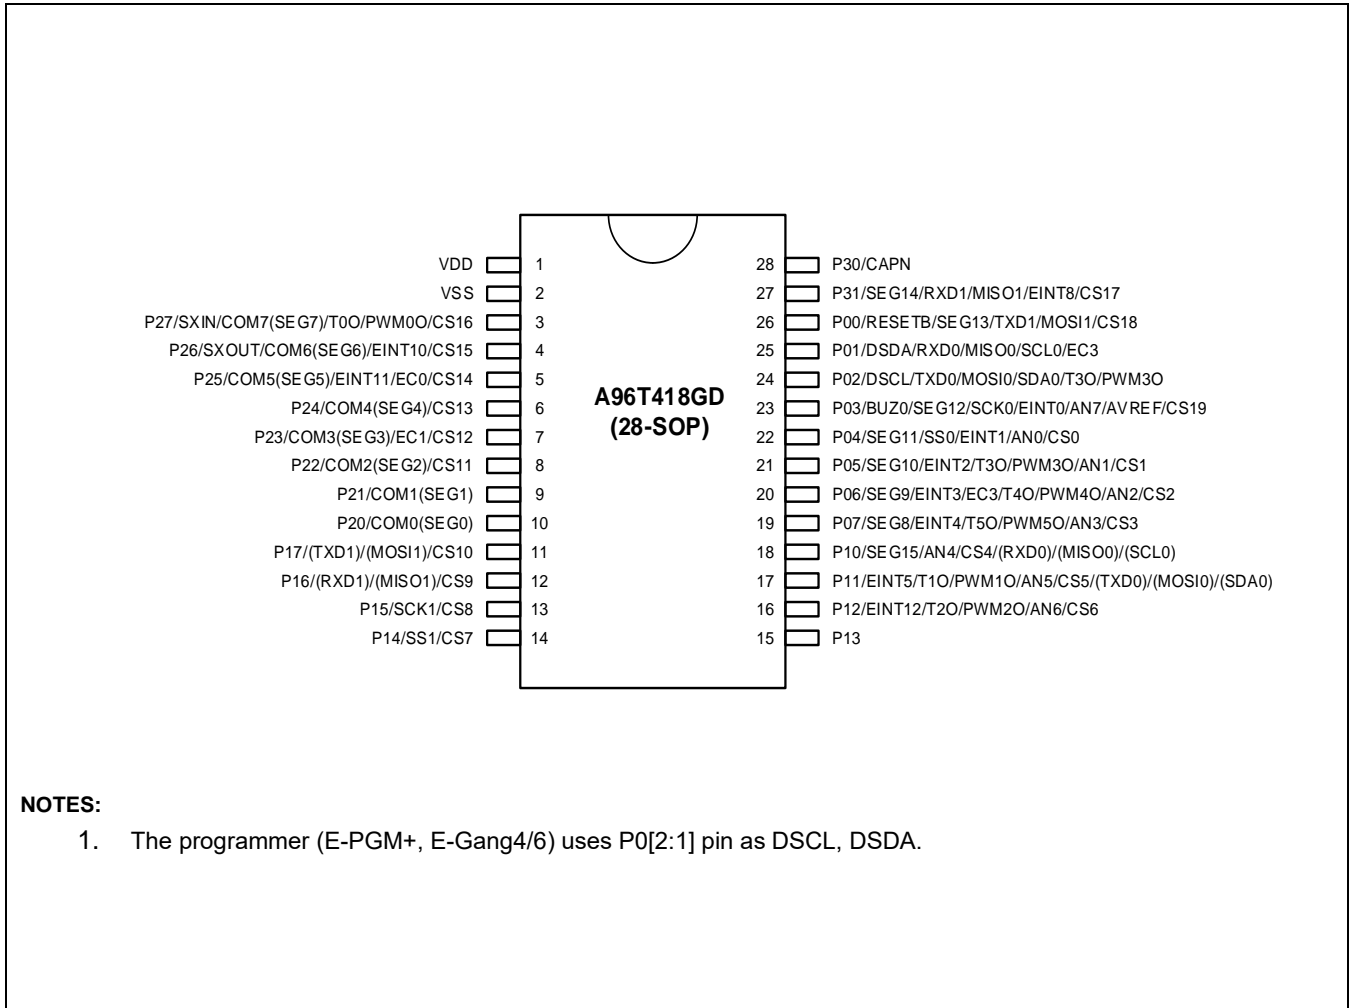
VDD 1
VSS 2
P27/SXIN/COM7(SEG7)/T0O/PWM0O/CS16 3
P26/SXOUT/COM6(SEG6)/EINT10/CS15 4
P25/COM5(SEG5)/EINT11/EC0/CS14 5
P24/COM4(SEG4)/CS13 6
P23/COM3(SEG3)/EC1/CS12 7
P22/COM2(SEG2)/CS11 8
P21/COM1(SEG1) 9
P20/COM0(SEG0) 10
P17/(TXD1)/(MOSI1)/CS10 11
P16/(RXD1)/(MISO1)/CS9 12
P15/SCK1/CS8 13
P14/SS1/CS7 14

A96T418GD
(28-SOP)

28 P30/CAPN
27 P31/SEG14/RXD1/MISO1/EINT8/CS17
26 P00/RESETB/SEG13/TXD1/MOSI1/CS18
25 P01/DSDA/RXD0/MISO0/SCL0/EC3
24 P02/DSCL/TXD0/MOSI0/SDA0/T3O/PWM3O
23 P03/BUZ0/SEG12/SCK0/EINT0/AN7/AVREF/CS19
22 P04/SEG11/SS0/EINT1/AN0/CS0
21 P05/SEG10/EINT2/T3O/PWM3O/AN1/CS1
20 P06/SEG9/EINT3/EC3/T4O/PWM4O/AN2/CS2
19 P07/SEG8/EINT4/T5O/PWM5O/AN3/CS3
18 P10/SEG15/AN4/CS4/(RXD0)/(MISO0)/(SCL0)
17 P11/EINT5/T1O/PWM1O/AN5/CS5/(TXD0)/(MOSI0)/(SDA0)
16 P12/EINT12/T2O/PWM2O/AN6/CS6
15 P13

NOTES:
1. The programmer (E-PGM+, E-Gang4/6) uses P0[2:1] pin as DSCL, DSDA.